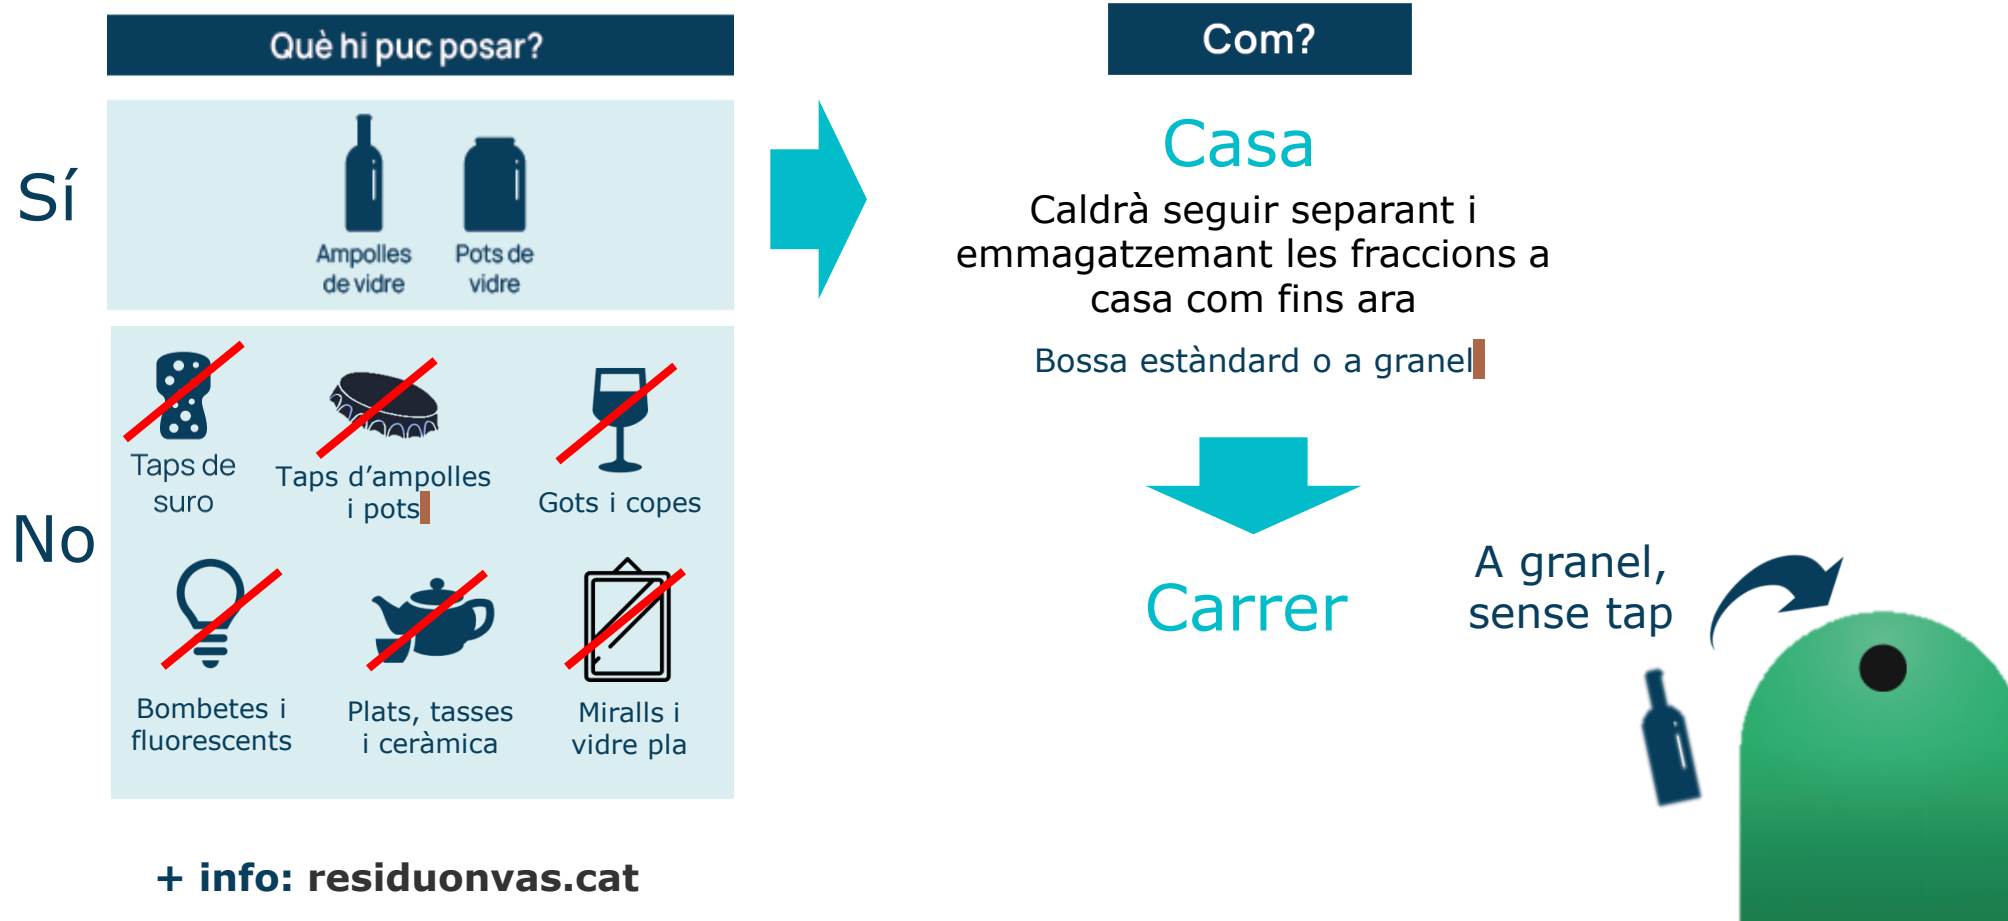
Què hi puc posar?

Sí

Ampolles de vidre

Pots de vidre

No

Taps de suro

Taps d'ampolles i pots

Gots i copes

Bombetes i fluorescents

Plats, tasses i ceràmica

Miralls i vidre pla

+ info: residuonvas.cat

Com?

Casa

Caldrà seguir separant i emmagatzemant les fraccions a casa com fins ara

Bossa estàndard o a granel

Carrer

A granel, sense tap